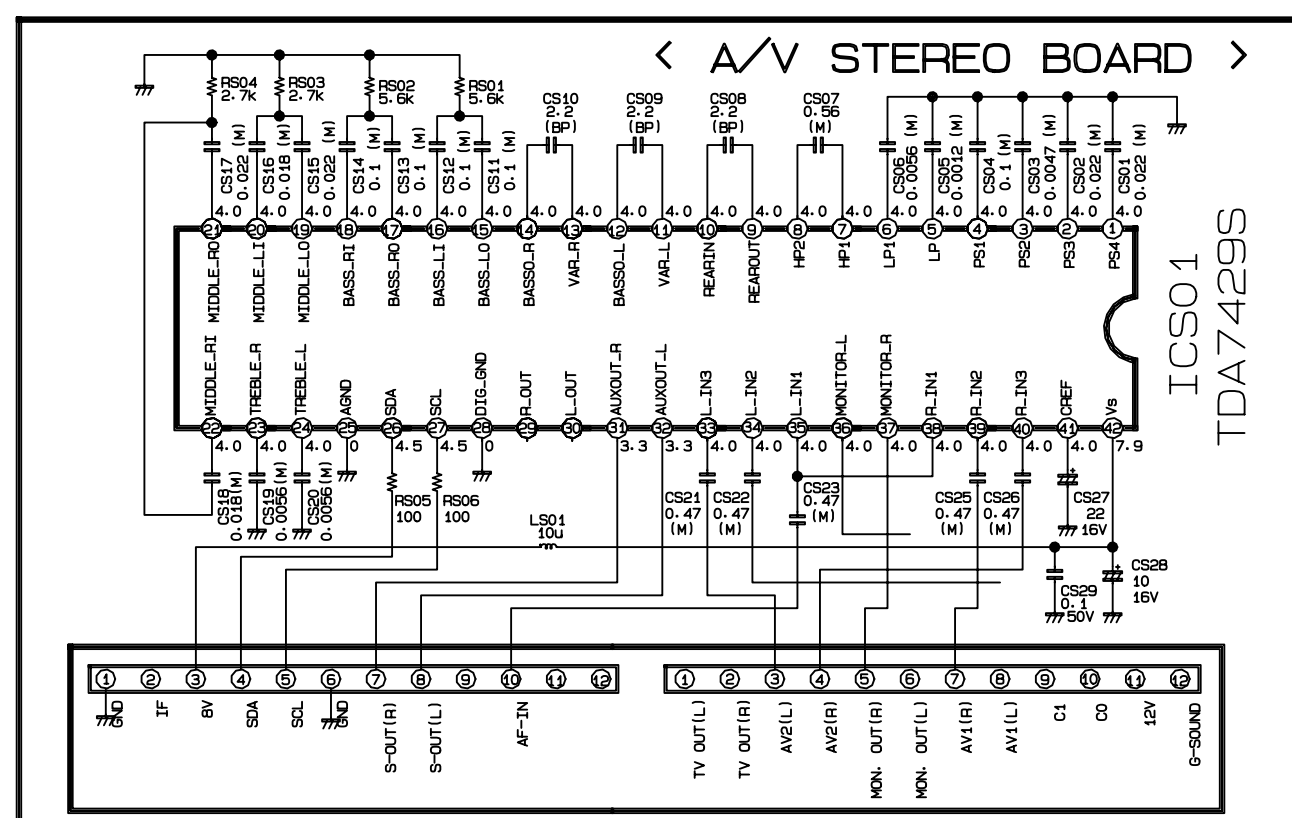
< A/V STEREO BOARD >

RS04 2.7k
RS03 2.7k
RS02 5.6k
RS01 5.6k

CS10 2.2 (BP)
CS09 2.2 (BP)
CS08 2.2 (BP)
CS07 0.56 (M)

CS17 0.022 (M)
CS16 0.018 (M)
CS15 0.022 (M)
CS14 0.1 (M)
CS13 0.1 (M)
CS12 0.1 (M)
CS11 0.1 (M)
CS06 0.0056 (M)
CS05 0.0012 (M)
CS04 0.1 (M)
CS03 0.0047 (M)
CS02 0.022 (M)
CS01 0.022 (M)

4.0 4.0 4.0 4.0 4.0 4.0 4.0 4.0 4.0 4.0 4.0 4.0 4.0 4.0 4.0 4.0 4.0 4.0 4.0 4.0 4.0

21 MIDDLE_RO
20 MIDDLE_LI
19 MIDDLE_LO
18 BASS_RI
17 BASS_RO
16 BASS_LI
15 BASS_LO
14 BASSO_R
13 VAR_R
12 BASSO_L
11 VAR_L
10 REARIN
9 REAROUT
8 HP2
7 HP1
6 LP1
5 LP
4 PS1
3 PS2
2 PS3
1 PS4

ICS01
TDA7429S

22 MIDDLE_RI
23 TREBLE_R
24 TREBLE_L
25 AGND
26 SDA
27 SCL
28 DIG_GND
29 R_OUT
30 L_OUT
31 AUXOUT_R
32 AUXOUT_L
33 L_IN3
34 L_IN2
35 L_IN1
36 MONITOR_L
37 MONITOR_R
38 R_IN1
39 R_IN2
40 R_IN3
41 CREF
42 Vs

4.0 4.0 4.0 0 4.5 4.5 0 3.3 3.3 4.0 4.0 4.0 4.0 4.0 4.0 4.0 4.0 4.0 7.9

CS18 0.018(M)
CS19 0.0056(M)
CS20 0.0056(M)
RS05 100
RS06 100
LS01 10u
CS21 0.47 (M)
CS22 0.47 (M)
CS23 0.47 (M)
CS25 0.47 (M)
CS26 0.47 (M)
CS27 22 16V
CS28 10 16V
CS29 0.1 50V

1 GND
2 IF
3 8V
4 SDA
5 SCL
6 GND
7 S-OUT(R)
8 S-OUT(L)
9
10 AF-IN
11
12

1 TV OUT(L)
2 TV OUT(R)
3 AV2(L)
4 AV2(R)
5 MON. OUT(R)
6 MON. OUT(L)
7 AV1(R)
8 AV1(L)
9 C1
10 C0
11 12V
12 G-SOUND